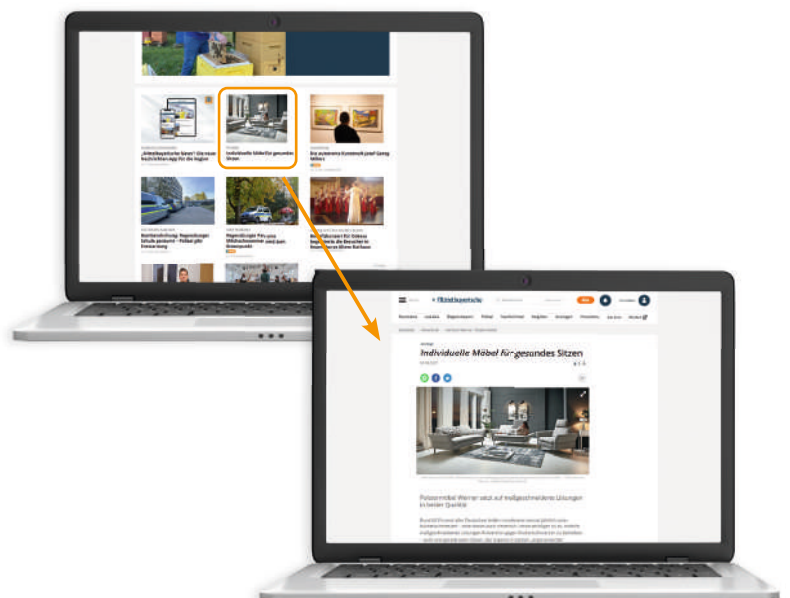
„Mittelbayerische News": Die neue Nachrichten-App für die Region

Individuelle Möbel für gesundes Sitzen

Die erste Kunstschau Josef Georg Miller

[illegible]

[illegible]

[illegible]

Mittelbayerische

Individuelle Möbel für gesundes Sitzen

Polstermöbel Werner setzt auf maßgeschneiderte Lösungen in bester Qualität

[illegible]